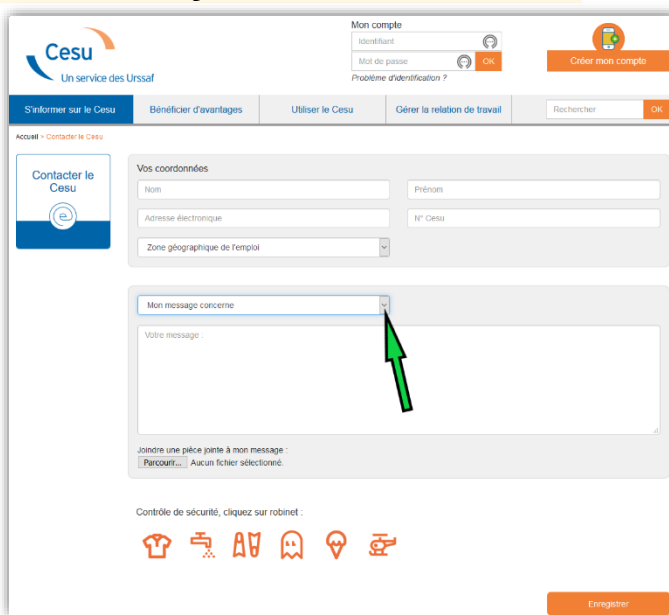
Cesu
Un service des Urssaf

Mon compte
Identifiant
Mot de passe
OK
Problème d'identification ?

Créer mon compte

S'informer sur le Cesu
Bénéficier d'avantages
Utiliser le Cesu
Gérer la relation de travail
Rechercher
OK

Accueil > Contacter le Cesu

Contacter le Cesu

Vos coordonnées
Nom
Prénom
Adresse électronique
N° Cesu
Zone géographique de l'emploi

Mon message concerne
Votre message :

Joindre une pièce jointe à mon message :
Parcourir... Aucun fichier sélectionné.

Contrôle de sécurité, cliquez sur robinet :

Enregistrer